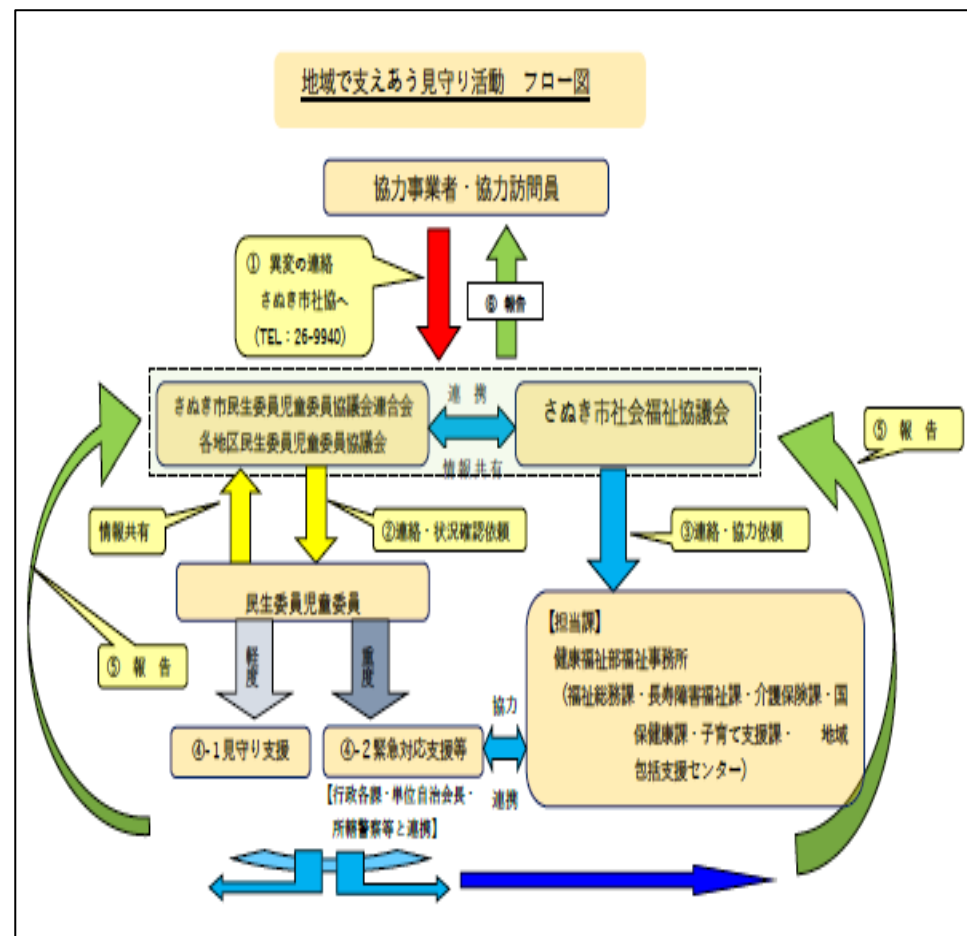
地域で支えあう見守り活動　フロー図

協力事業者・協力訪問員

① 異変の連絡
さぬき市社協へ
（TEL：26-9940）

⑥ 報告

さぬき市民生委員児童委員協議会連合会
各地区民生委員児童委員協議会

連　携

情報共有

さぬき市社会福祉協議会

⑤ 報　告

情報共有

②連絡・状況確認依頼

③連絡・協力依頼

民生委員児童委員

⑤ 報　告

軽度

重度

④-1見守り支援

④-2緊急対応支援等

【行政各課・単位自治会長・所轄警察等と連携】

協力

連携

【担当課】
健康福祉部福祉事務所
（福祉総務課・長寿障害福祉課・介護保険課・国保健康課・子育て支援課・　地域包括支援センター）